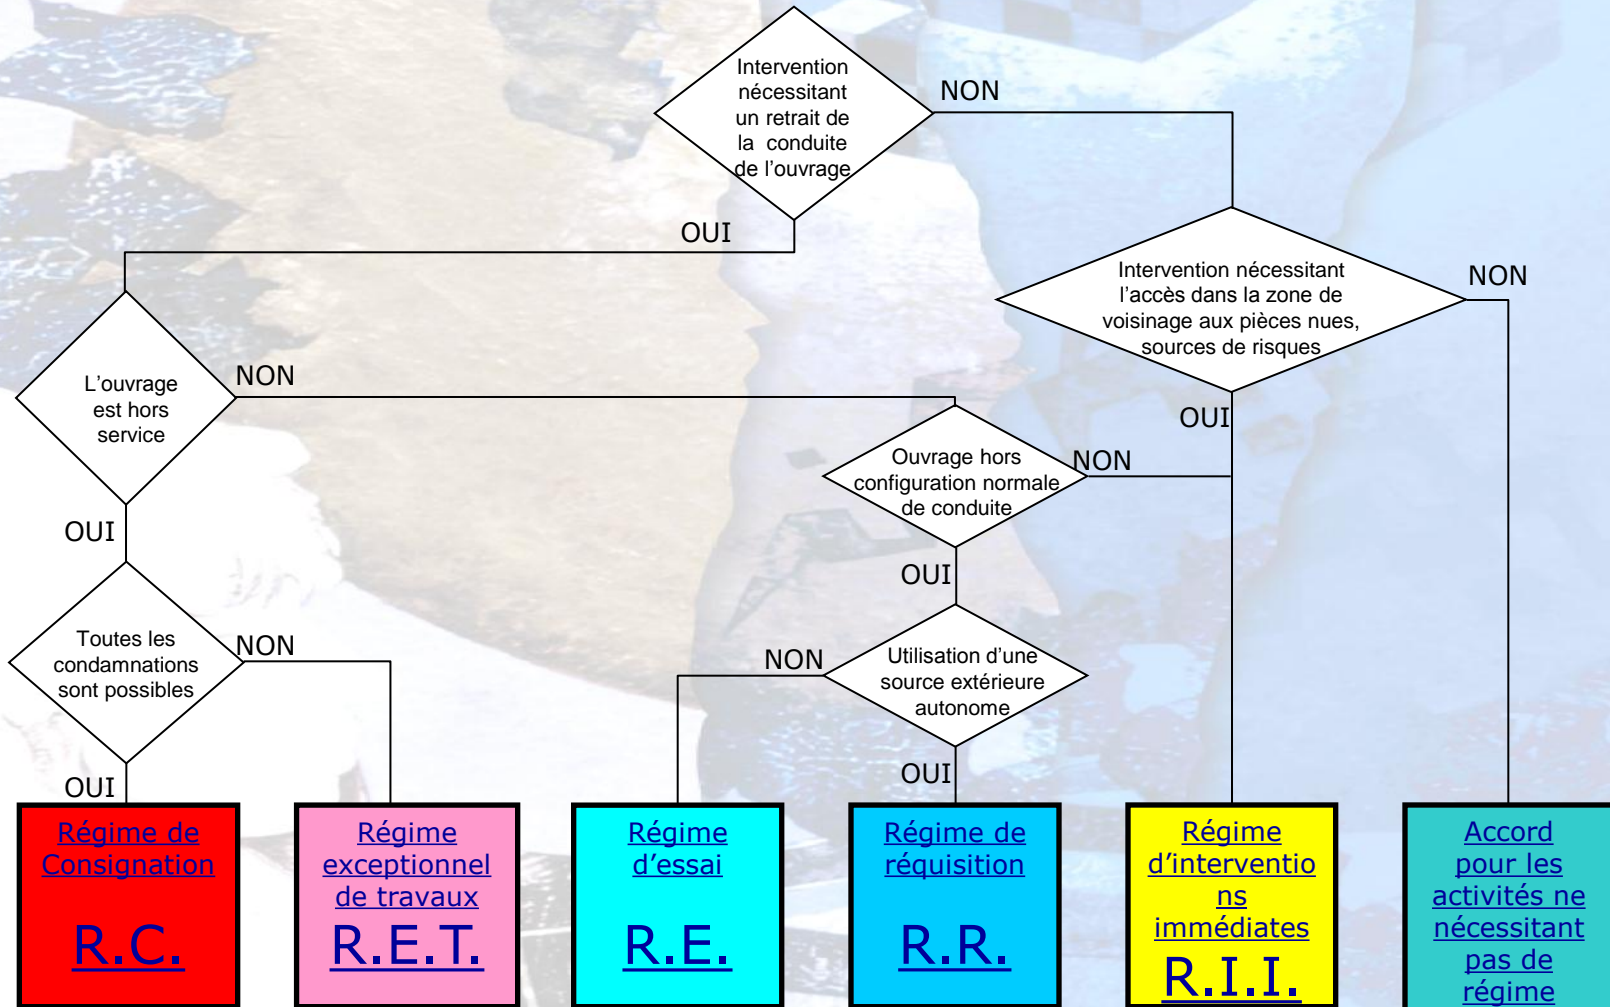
Intervention nécessitant un retrait de la conduite de l'ouvrage

NON

OUI

Intervention nécessitant l'accès dans la zone de voisinage aux pièces nues, sources de risques

NON

L'ouvrage est hors service

NON

OUI

Ouvrage hors configuration normale de conduite

NON

OUI

OUI

Toutes les condamnations sont possibles

NON

NON

Utilisation d'une source extérieure autonome

OUI

OUI

Régime de Consignation

R.C.

Régime exceptionnel de travaux

R.E.T.

Régime d'essai

R.E.

Régime de réquisition

R.R.

Régime d'interventions immédiates

R.I.I.

Accord pour les activités ne nécessitant pas de régime